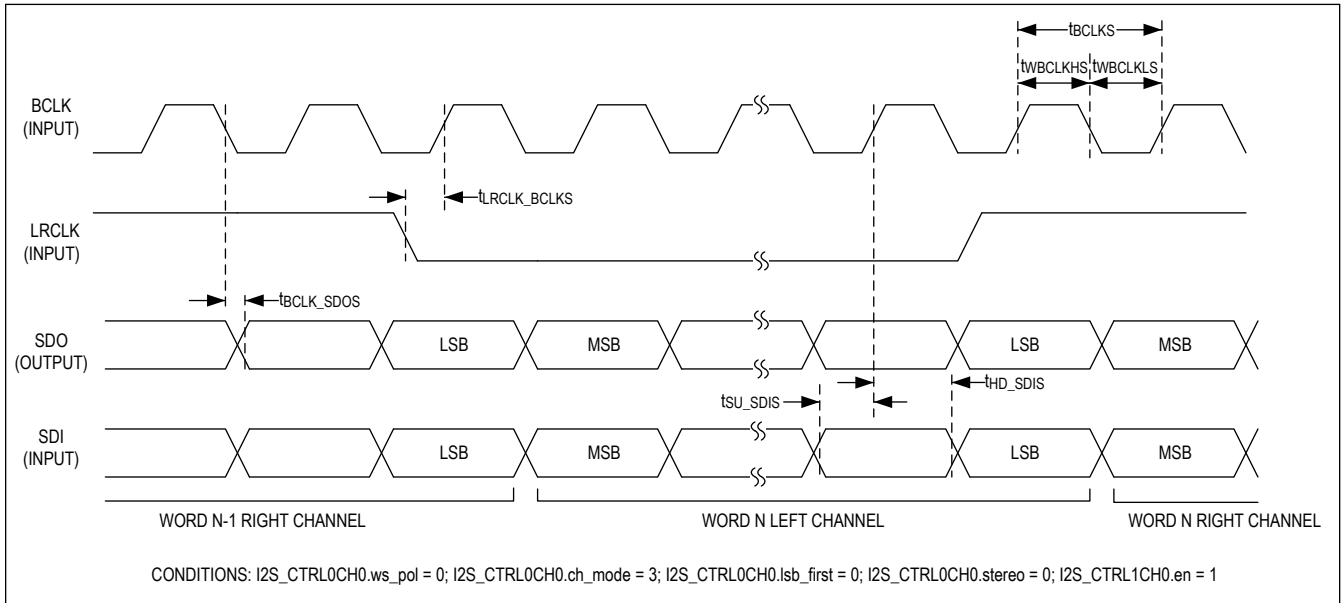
$t_{BCLKS}$
$t_{WBCLKHS}$ $t_{WBCLKLS}$

BCLK (INPUT)

$t_{LRCLK\_BCLKS}$

LRCLK (INPUT)

$t_{BCLK\_SDOS}$

SDO (OUTPUT)

LSB
MSB
LSB
MSB

$t_{SU\_SDIS}$
$t_{HD\_SDIS}$

SDI (INPUT)

LSB
MSB
LSB
MSB

WORD N-1 RIGHT CHANNEL
WORD N LEFT CHANNEL
WORD N RIGHT CHANNEL

CONDITIONS: I2S_CTRL0CH0.ws_pol = 0; I2S_CTRL0CH0.ch_mode = 3; I2S_CTRL0CH0.lsb_first = 0; I2S_CTRL0CH0.stereo = 0; I2S_CTRL1CH0.en = 1